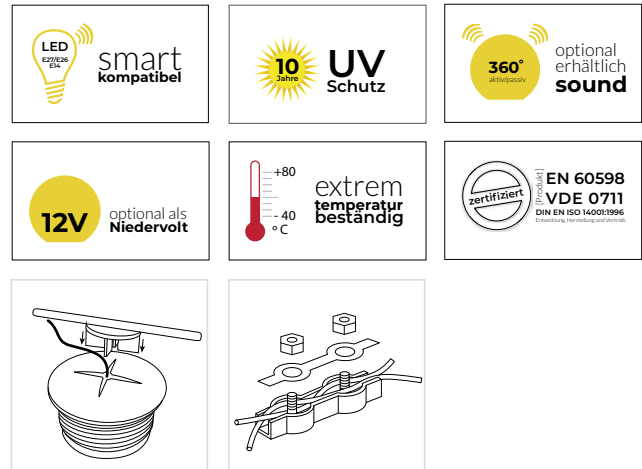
LED
E27/E26
E14
smart
kompatibel

10
Jahre
UV
Schutz

360°
aktiv/passiv
optional
erhältlich
sound

12V
optional als
Niedervolt

+80
- 40
° C
extrem
temperatur
beständig

zertifiziert
[Produkt]
EN 60598
VDE 0711
DIN EN ISO 14001:1996
Entwicklung, Herstellung und Vertrieb